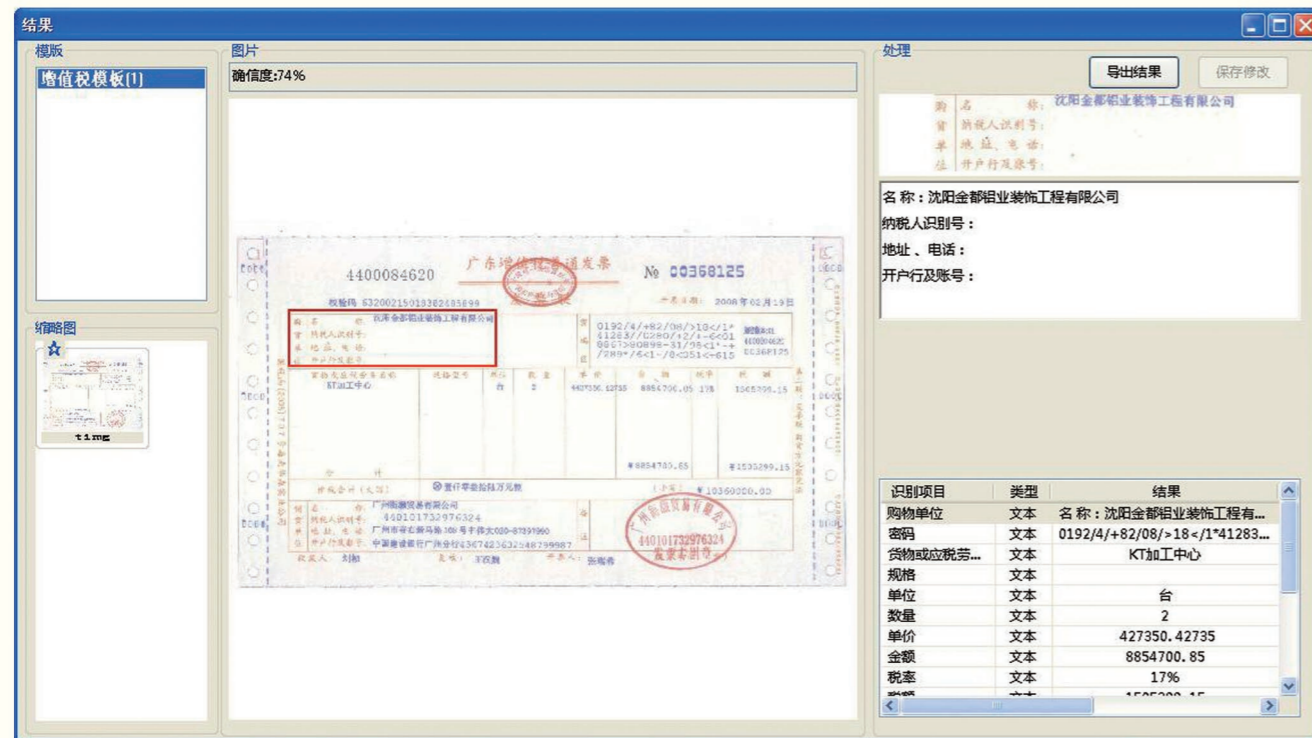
结果

模版

增值税模板(1)

缩略图

t1.png

图片

确信度:74%

4400084620 广东增值税普通发票 № 00368125

校验码 63200215018382485899 开票日期: 2008年02月19日

购货单位 名称: 沈阳金都铝业装饰工程有限公司
纳税人识别号:
地址、电话:
开户行及账号:

密码区 0192/4/+82/08/>18</1*41283/<0280/+2/1-<<01 8667>80898-31/98<1*-+ /289*/6<1-/8<251<+615

货物或应税劳务名称 规格型号 单位 数量 单价 金额 税率 税额
KT加工中心 台 2 427350.42735 8854700.85 17% 1505299.15

合计 ¥8854700.85 ¥1505299.15

价税合计(大写) ⊗壹仟零叁拾陆万元整 (小写) ¥10360000.00

销货单位 名称: 广州市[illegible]贸易有限公司
纳税人识别号: 440101732976324
地址、电话: 广州市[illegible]
开户行及账号: 中国建设银行广州分行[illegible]

收款人: 刘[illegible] 复核: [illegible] 开票人: 张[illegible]

440101732976324 发票专用章

处理

导出结果 保存修改

购货单位 名称: 沈阳金都铝业装饰工程有限公司
纳税人识别号:
地址、电话:
开户行及账号:

名称:沈阳金都铝业装饰工程有限公司
纳税人识别号:
地址、电话:
开户行及账号:

| 识别项目 | 类型 | 结果 |
|---|---|---|
| 购物单位 | 文本 | 名称:沈阳金都铝业装饰工程有... |
| 密码 | 文本 | 0192/4/+82/08/>18</1*41283... |
| 货物或应税劳... | 文本 | KT加工中心 |
| 规格 | 文本 | |
| 单位 | 文本 | 台 |
| 数量 | 文本 | 2 |
| 单价 | 文本 | 427350.42735 |
| 金额 | 文本 | 8854700.85 |
| 税率 | 文本 | 17% |
| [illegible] | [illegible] | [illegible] |